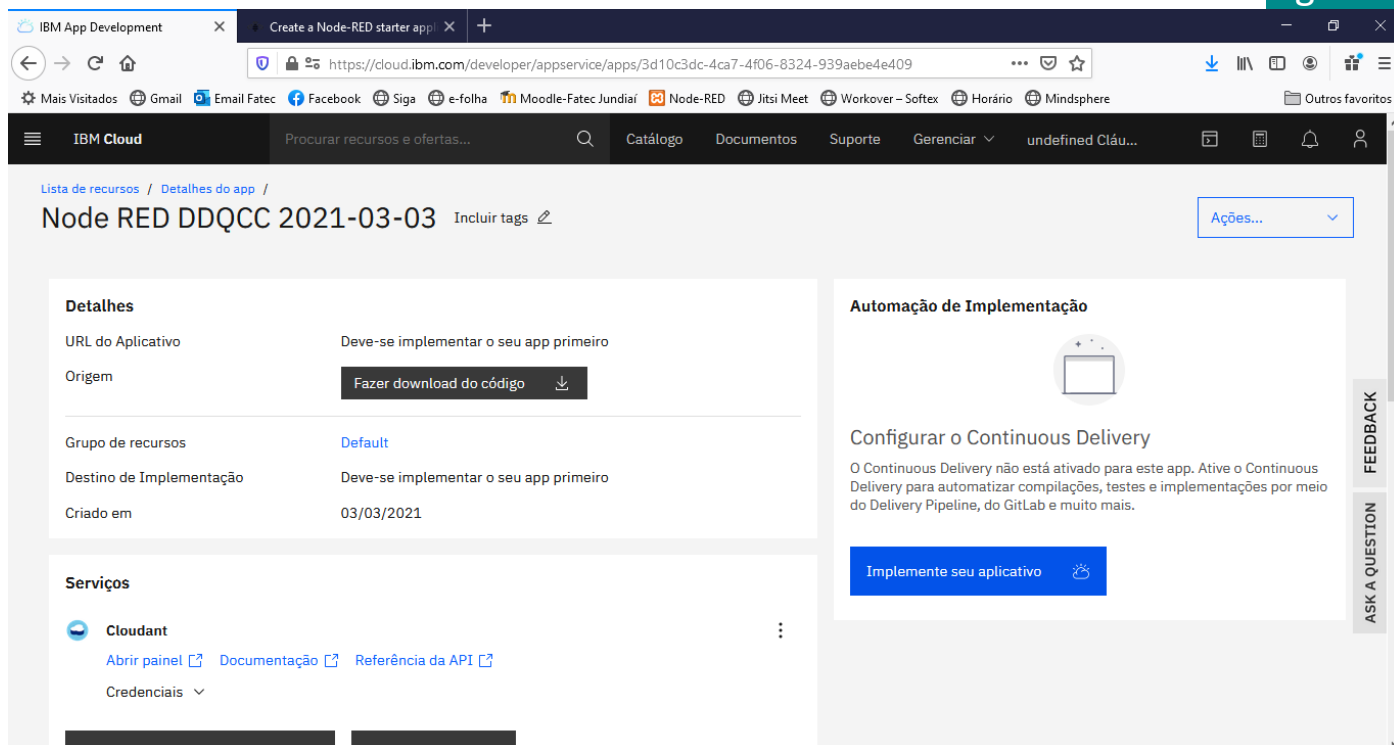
IBM App Development
Create a Node-RED starter appl

https://cloud.ibm.com/developer/appservice/apps/3d10c3dc-4ca7-4f06-8324-939aebe4e409

Mais Visitados Gmail Email Fatec Facebook Siga e-folha Moodle-Fatec Jundiaí Node-RED Jitsi Meet Workover – Softex Horário Mindsphere Outros favoritos

IBM Cloud
Procurar recursos e ofertas...
Catálogo Documentos Suporte Gerenciar undefined Cláu...

Lista de recursos / Detalhes do app /
Node RED DDQCC 2021-03-03 Incluir tags
Ações...

Detalhes
URL do Aplicativo Deve-se implementar o seu app primeiro
Origem Fazer download do código
Grupo de recursos Default
Destino de Implementação Deve-se implementar o seu app primeiro
Criado em 03/03/2021

Serviços
Cloudant
Abrir painel Documentação Referência da API
Credenciais

Automação de Implementação
Configurar o Continuous Delivery
O Continuous Delivery não está ativado para este app. Ative o Continuous Delivery para automatizar compilações, testes e implementações por meio do Delivery Pipeline, do GitLab e muito mais.
Implemente seu aplicativo

FEEDBACK
ASK A QUESTION